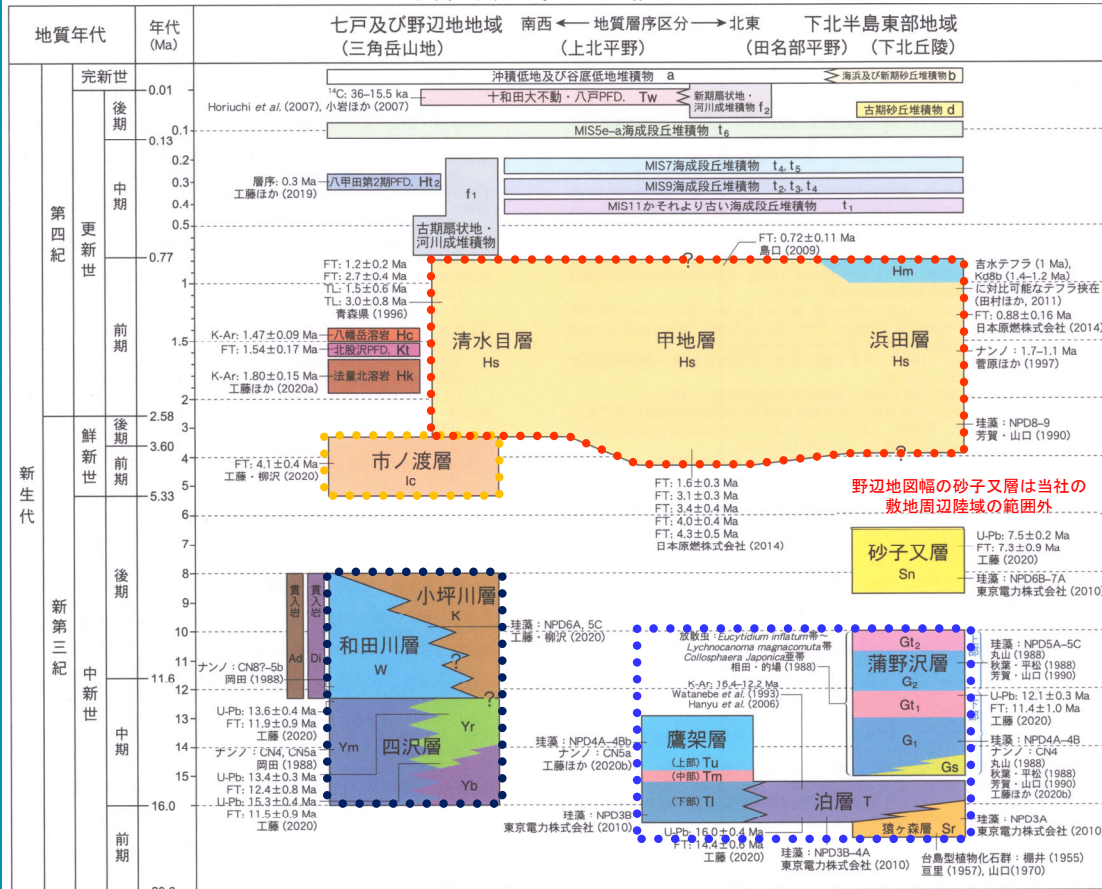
地質年代

年代 (Ma)

七戸及び野辺地地域 (三角岳山地)

南西 ← 地質層序区分 → 北東 (上北平野)

下北半島東部地域 (田名部平野) (下北丘陵)

新生代

第四紀

更新世

完新世

後期

中期

前期

新第三紀

鮮新世

後期

前期

中新世

後期

中期

前期

0.01

0.13

0.1

0.2

0.3

0.4

0.5

0.77

1

1.5

2

2.58

3

3.60

4

5

5.33

6

7

8

9

10

11

11.6

12

13

14

15

16.0

沖積低地及び谷底低地堆積物 a

海浜及び新期砂丘堆積物 b

$^{14}$C: 36–15.5 ka

Horiuchi et al. (2007), 小岩ほか (2007)

十和田大不動・八戸PFD. Tw

新期扇状地・河川成堆積物 $f_2$

古期砂丘堆積物 d

MIS5e–a海成段丘堆積物 $t_6$

MIS7海成段丘堆積物 $t_4, t_5$

MIS9海成段丘堆積物 $t_2, t_3, t_4$

MIS11かそれより古い海成段丘堆積物 $t_1$

層序: 0.3 Ma 工藤ほか (2019)

八甲田第2期PFD. $Ht_2$

$f_1$

古期扇状地・河川成堆積物

FT: 0.72±0.11 Ma 鳥口 (2009)

FT: 1.2±0.2 Ma
FT: 2.7±0.4 Ma
TL: 1.5±0.6 Ma
TL: 3.0±0.8 Ma
青森県 (1996)

K-Ar: 1.47±0.09 Ma 八幡岳溶岩 Hc

FT: 1.54±0.17 Ma 北股沢PFD. Kt

K-Ar: 1.80±0.15 Ma 工藤ほか (2020a) 法量北溶岩 Hk

清水目層 Hs

甲地層 Hs

浜田層 Hs

Hm

?

?

吉水テフラ (1 Ma), Kd8b (1.4–1.2 Ma) に対比可能なテフラ挟在 (田村ほか, 2011)

FT: 0.88±0.16 Ma 日本原燃株式会社 (2014)

ナンノ: 1.7–1.1 Ma 菅原ほか (1997)

珪藻: NPD8–9 芳賀・山口 (1990)

FT: 4.1±0.4 Ma 工藤・柳沢 (2020)

市ノ渡層 Ic

FT: 1.6±0.3 Ma
FT: 3.1±0.3 Ma
FT: 3.4±0.4 Ma
FT: 4.0±0.4 Ma
FT: 4.3±0.5 Ma
日本原燃株式会社 (2014)

野辺地図幅の砂子又層は当社の敷地周辺陸域の範囲外

砂子又層 Sn

U-Pb: 7.5±0.2 Ma
FT: 7.3±0.9 Ma
工藤 (2020)

珪藻: NPD6B–7A 東京電力株式会社 (2010)

貫入岩 Ad

貫入岩 Di

ナンノ: CN8?–5b 岡田 (1988)

小坪川層 K

和田川層 W

?

?

珪藻: NPD6A, 5C 工藤・柳沢 (2020)

放散虫: Eucyrtidium inflatum帯～Lychnocanoma magnacornuta帯 Collosphaera japonica亜帯 相田・的場 (1988)

K-Ar: 16.4–12.2 Ma Watanabe et al. (1993) Hanyu et al. (2006)

蒲野沢層

$Gt_2$

$G_2$

$Gt_1$

$G_1$

Gs

珪藻: NPD5A–5C 丸山 (1988) 秋葉・平松 (1988) 芳賀・山口 (1990)

U-Pb: 12.1±0.3 Ma
FT: 11.4±1.0 Ma
工藤 (2020)

珪藻: NPD4A–4B ナンノ: CN4 丸山 (1988) 秋葉・平松 (1988) 芳賀・山口 (1990) 工藤ほか (2020b)

U-Pb: 13.6±0.4 Ma
FT: 11.9±0.9 Ma
工藤 (2020)

ナンノ: CN4, CN5a 岡田 (1988)

U-Pb: 13.4±0.3 Ma
FT: 12.4±0.8 Ma
U-Pb: 15.3±0.4 Ma
FT: 11.5±0.9 Ma
工藤 (2020)

Ym

四沢層

Yr

Yb

珪藻: NPD4A–4Bb ナンノ: CN5a 工藤ほか (2020b)

鷹架層

(上部) Tu

(中部) Tm

(下部) Tl

泊層 T

猿ヶ森層 Sr

珪藻: NPD3B 東京電力株式会社 (2010)

U-Pb: 16.0±0.4 Ma
FT: 14.4±0.8 Ma
工藤 (2020)

珪藻: NPD3B–4A 東京電力株式会社 (2010)

珪藻: NPD3A 東京電力株式会社 (2010)

台島型植物化石群: 棚井 (1955) 亘理 (1957), 山口 (1970)